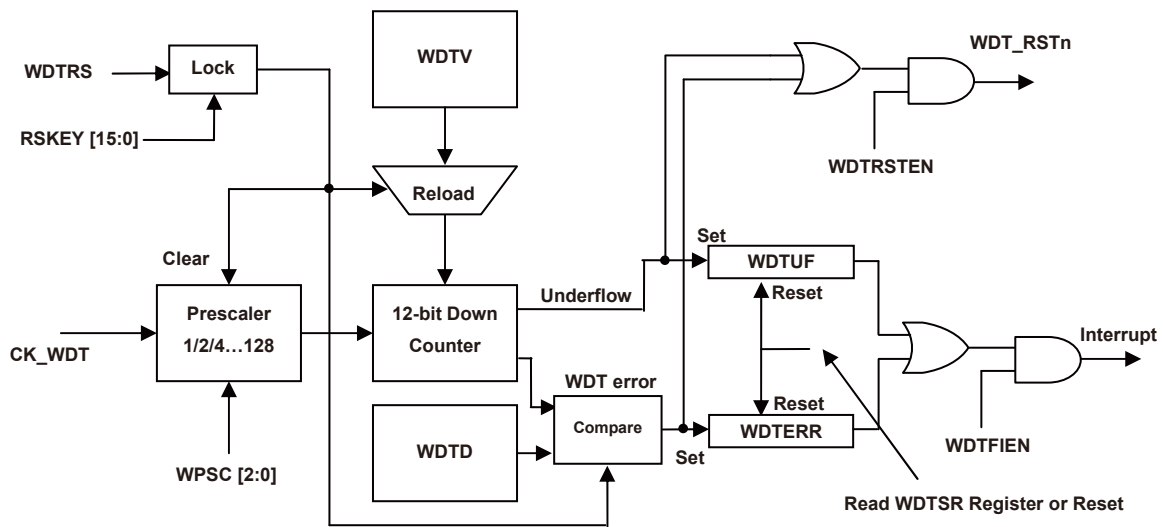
WDTRS
Lock
RSKEY [15:0]
WDTV
Reload
Clear
Prescaler
1/2/4…128
CK_WDT
WPSC [2:0]
12-bit Down Counter
WDTD
WDT error
Compare
Underflow
WDT_RSTn
WDTRSTEN
Set
WDTUF
Reset
Reset
WDTERR
Set
Interrupt
WDTFIEN
Read WDTSR Register or Reset